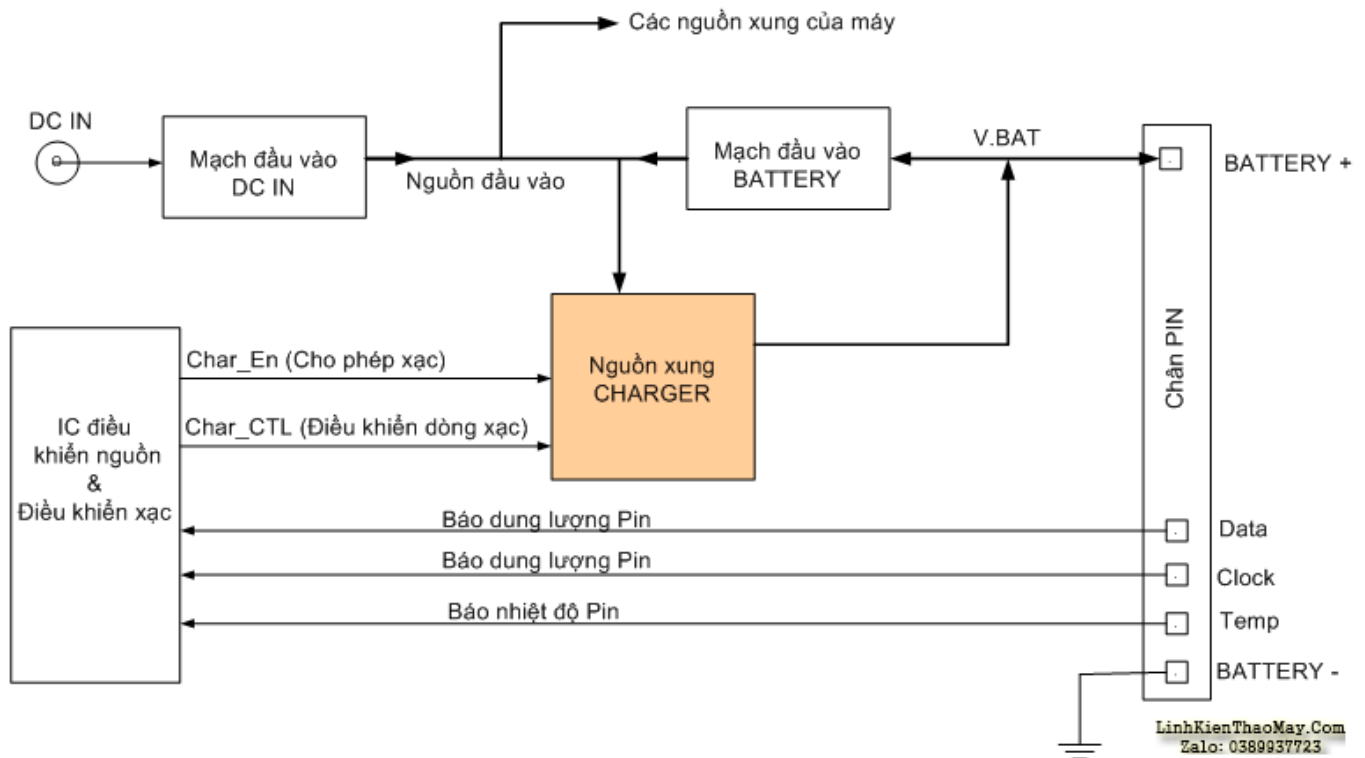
Các nguồn xung của máy

DC IN

Mạch đầu vào DC IN

Nguồn đầu vào

Mạch đầu vào BATTERY

V.BAT

BATTERY +

Chân PIN

Nguồn xung CHARGER

Char_En (Cho phép xạc)

Char_CTL (Điều khiển dòng xạc)

IC điều khiển nguồn & Điều khiển xạc

Báo dung lượng Pin

Data

Báo dung lượng Pin

Clock

Báo nhiệt độ Pin

Temp

BATTERY -

LinhKienThaoMay.Com
Zalo: 0389937723